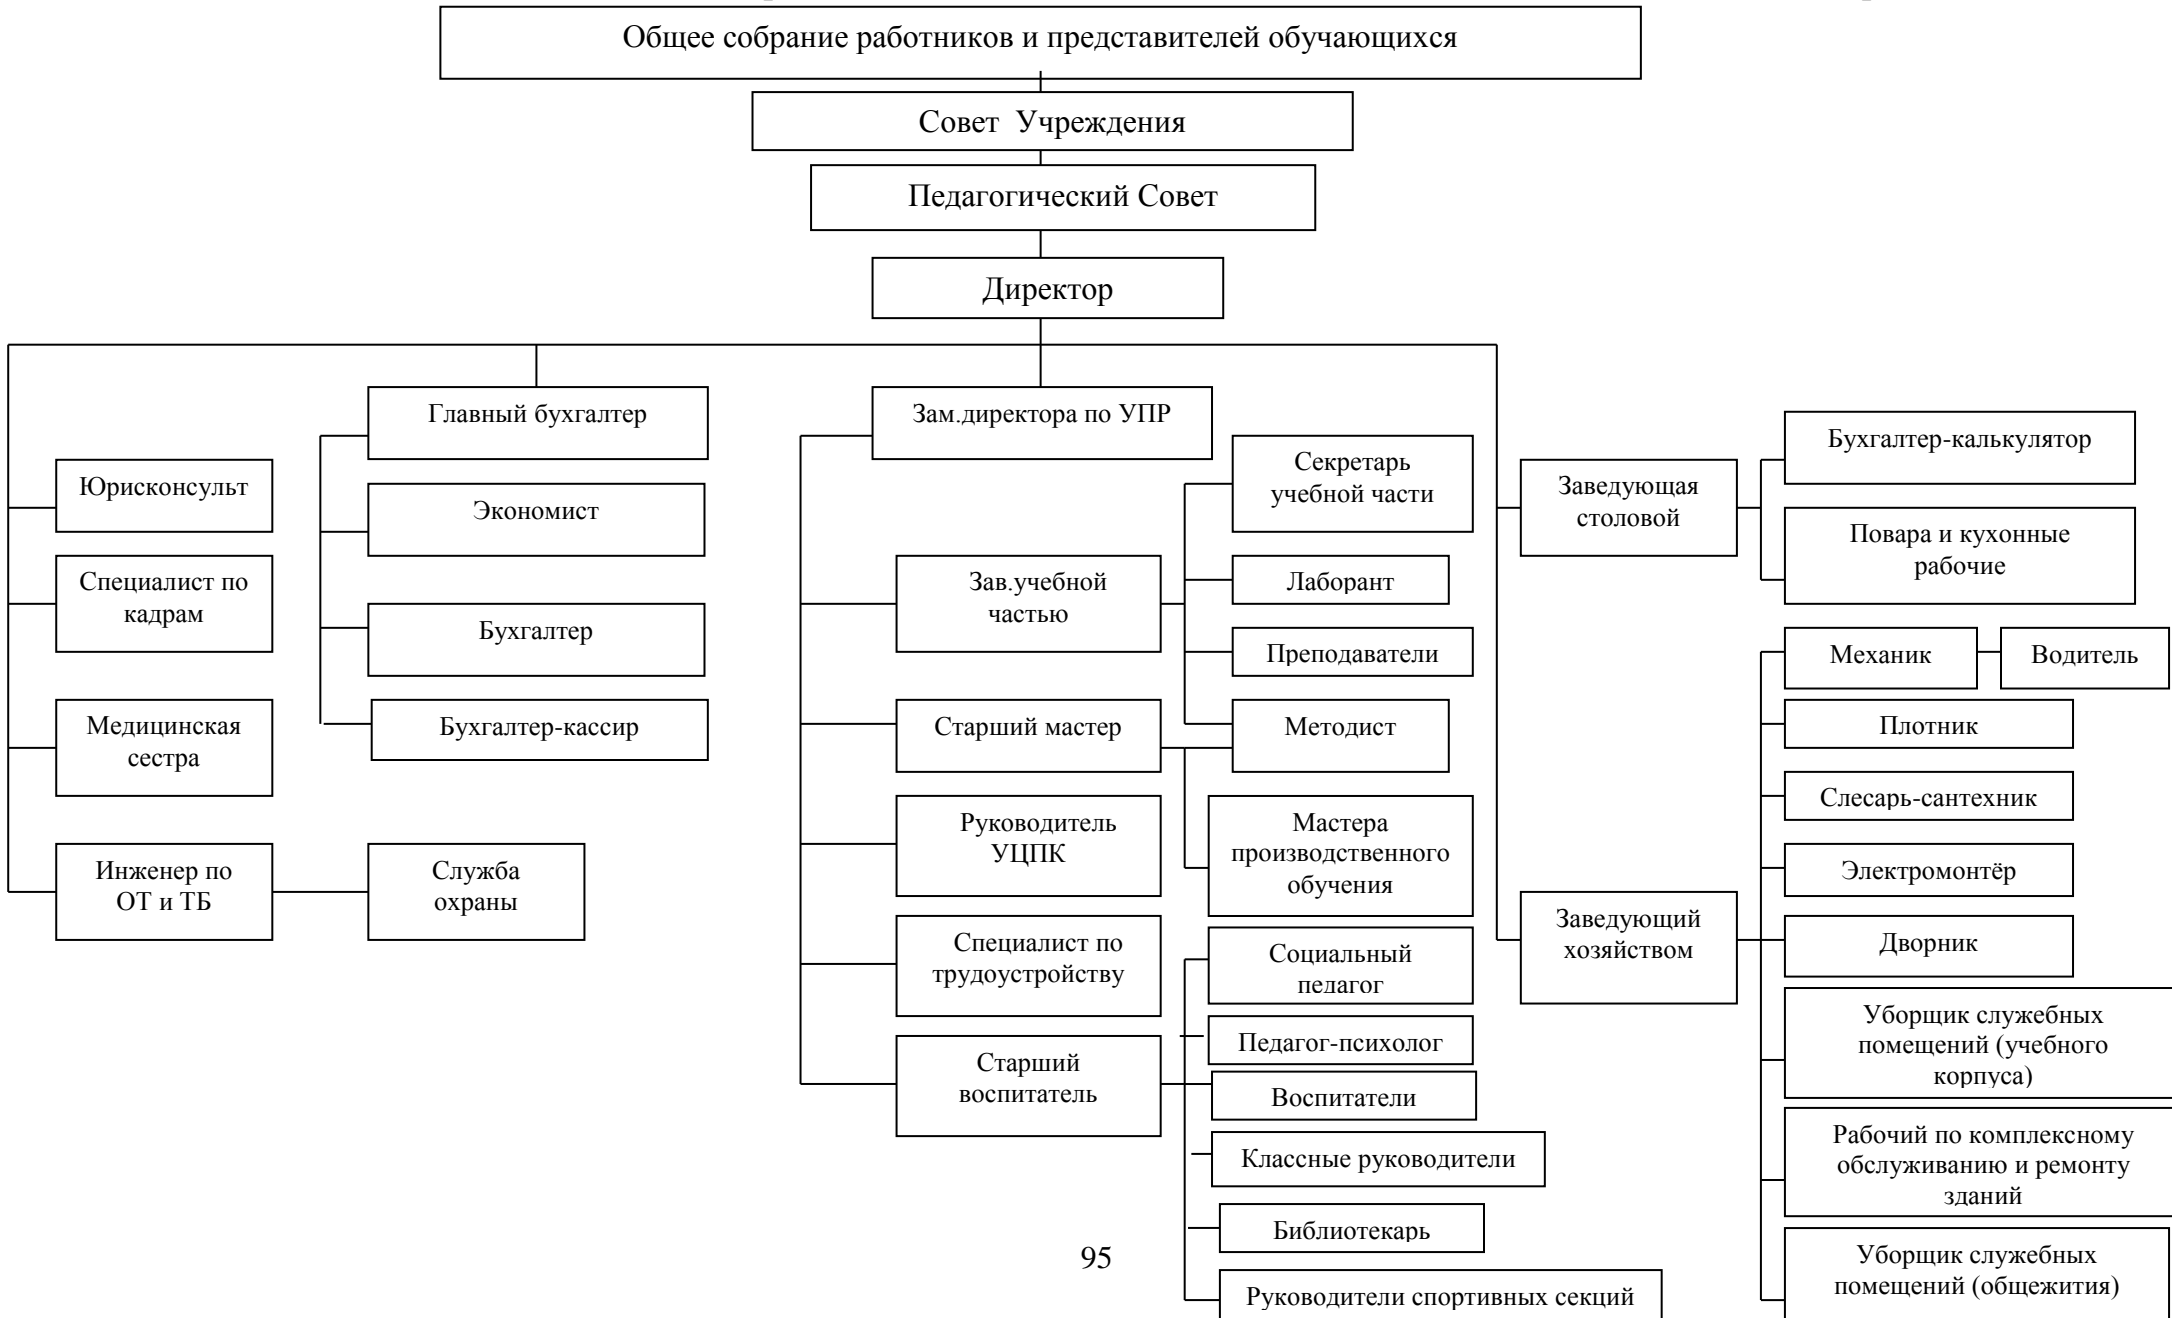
Общее собрание работников и представителей обучающихся

Совет Учреждения

Педагогический Совет

Директор

Юрисконсульт

Специалист по кадрам

Медицинская сестра

Инженер по ОТ и ТБ

Служба охраны

Главный бухгалтер

Экономист

Бухгалтер

Бухгалтер-кассир

Зам.директора по УПР

Зав.учебной частью

Старший мастер

Руководитель УЦПК

Специалист по трудоустройству

Старший воспитатель

Секретарь учебной части

Лаборант

Преподаватели

Методист

Мастера производственного обучения

Социальный педагог

Педагог-психолог

Воспитатели

Классные руководители

Библиотекарь

Руководители спортивных секций

Заведующая столовой

Бухгалтер-калькулятор

Повара и кухонные рабочие

Заведующий хозяйством

Механик

Водитель

Плотник

Слесарь-сантехник

Электромонтёр

Дворник

Уборщик служебных помещений (учебного корпуса)

Рабочий по комплексному обслуживанию и ремонту зданий

Уборщик служебных помещений (общежития)

95